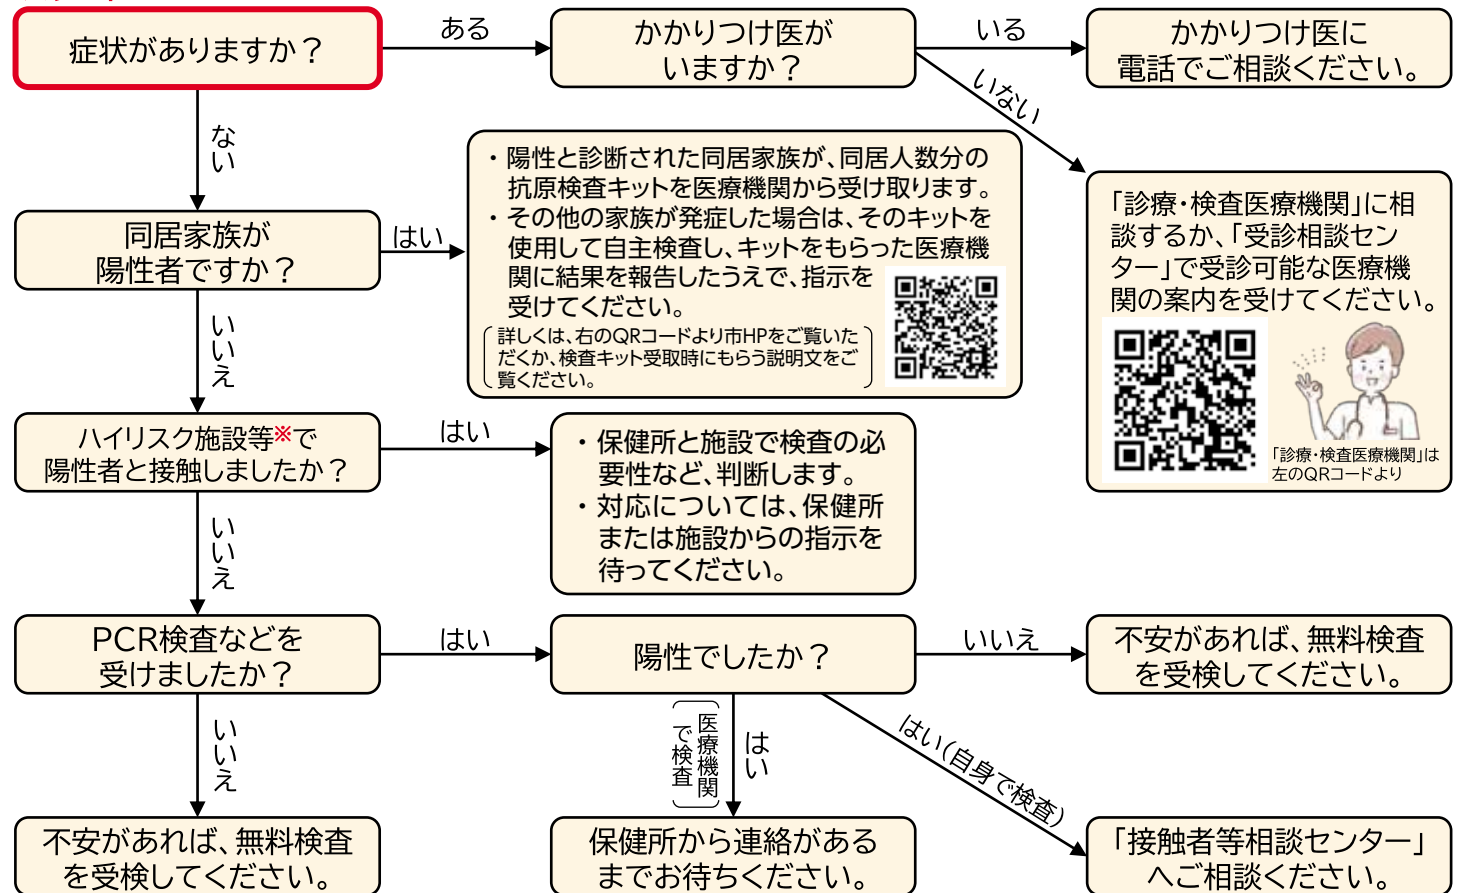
症状がありますか？

ある

かかりつけ医がいますか？

いる

かかりつけ医に電話でご相談ください。

いない

「診療・検査医療機関」に相談するか、「受診相談センター」で受診可能な医療機関の案内を受けてください。

「診療・検査医療機関」は左のQRコードより

ない

同居家族が陽性者ですか？

はい

・陽性と診断された同居家族が、同居人数分の抗原検査キットを医療機関から受け取ります。
・その他の家族が発症した場合は、そのキットを使用して自主検査し、キットをもらった医療機関に結果を報告したうえで、指示を受けてください。

詳しくは、右のQRコードより市HPをご覧いただくか、検査キット受取時にもらう説明文をご覧ください。

いいえ

ハイリスク施設等※で陽性者と接触しましたか？

はい

・保健所と施設で検査の必要性など、判断します。
・対応については、保健所または施設からの指示を待ってください。

いいえ

PCR検査などを受けましたか？

はい

陽性でしたか？

いいえ

不安があれば、無料検査を受検してください。

いいえ

不安があれば、無料検査を受検してください。

医療機関で検査

はい

保健所から連絡があるまでお待ちください。

はい(自身で検査)

「接触者等相談センター」へご相談ください。